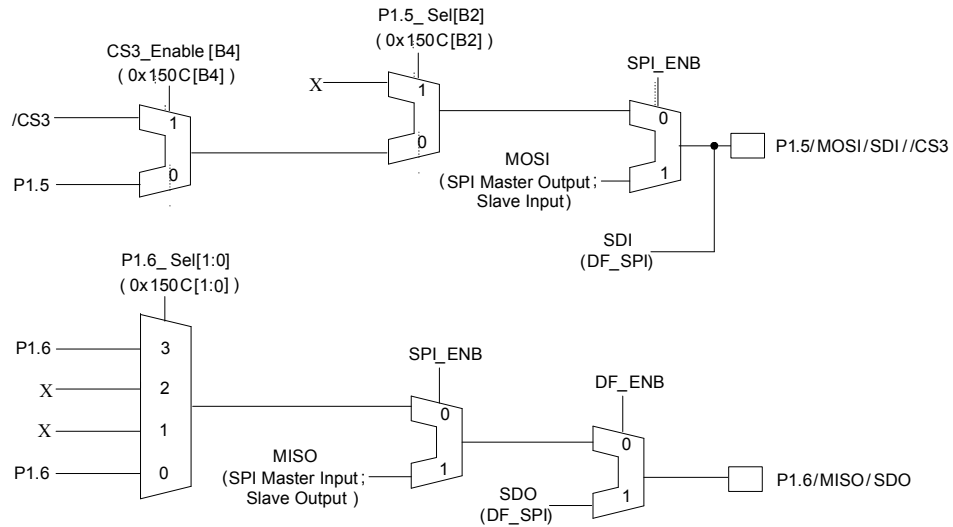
P1.5_ Sel[B2]
( 0x150C[B2] )

CS3_Enable [B4]
( 0x150C[B4] )

X

1

0

SPI_ENB

0

1

P1.5/MOSI/SDI//CS3

/CS3

1

P1.5

0

MOSI
(SPI Master Output;
Slave Input)

SDI
(DF_SPI)

P1.6_ Sel[1:0]
( 0x150C[1:0] )

P1.6

3

X

2

X

1

P1.6

0

SPI_ENB

0

1

MISO
(SPI Master Input;
Slave Output )

DF_ENB

0

1

SDO
(DF_SPI)

P1.6/MISO/SDO